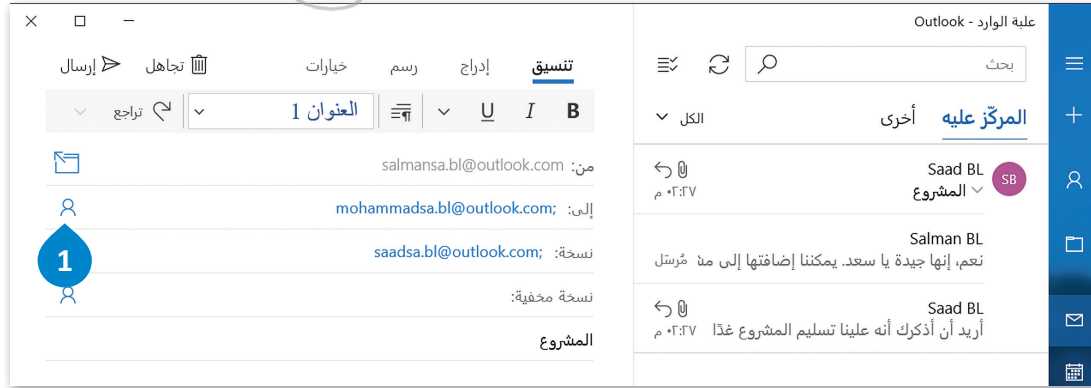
علبة الوارد - Outlook

بحث

المركّز عليه
أخرى
الكل

SB
Saad BL
المشروع
٠٢:٢٧ م

Salman BL
نعم، إنها جيدة يا سعد. يمكننا إضافتها إلى مذ
مُرسَل

Saad BL
أريد أن أذكرك أنه علينا تسليم المشروع غدًا
٠٢:٢٧ م

تنسيق
إدراج
رسم
خيارات
تجاهل
إرسال

B
I
U
العنوان 1
تراجع

من: salmansa.bl@outlook.com
إلى: mohammadsa.bl@outlook.com;
نسخة: saadsa.bl@outlook.com;
نسخة مخفية:
المشروع

1